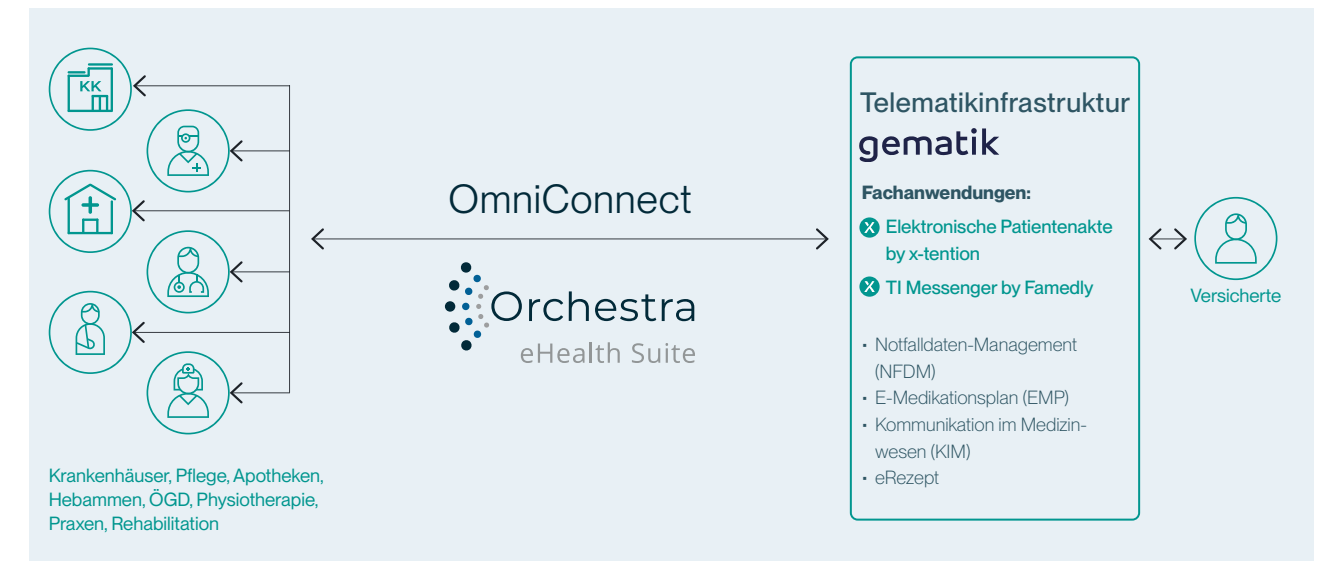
KK

Krankenhäuser, Pflege, Apotheken, Hebammen, ÖGD, Physiotherapie, Praxen, Rehabilitation

OmniConnect

Orchestra
eHealth Suite

Telematikinfrastruktur
gematik

Fachanwendungen:

Elektronische Patientenakte by x-tention

TI Messenger by Famedly

· Notfalldaten-Management (NFDM)
· E-Medikationsplan (EMP)
· Kommunikation im Medizinwesen (KIM)
· eRezept

Versicherte